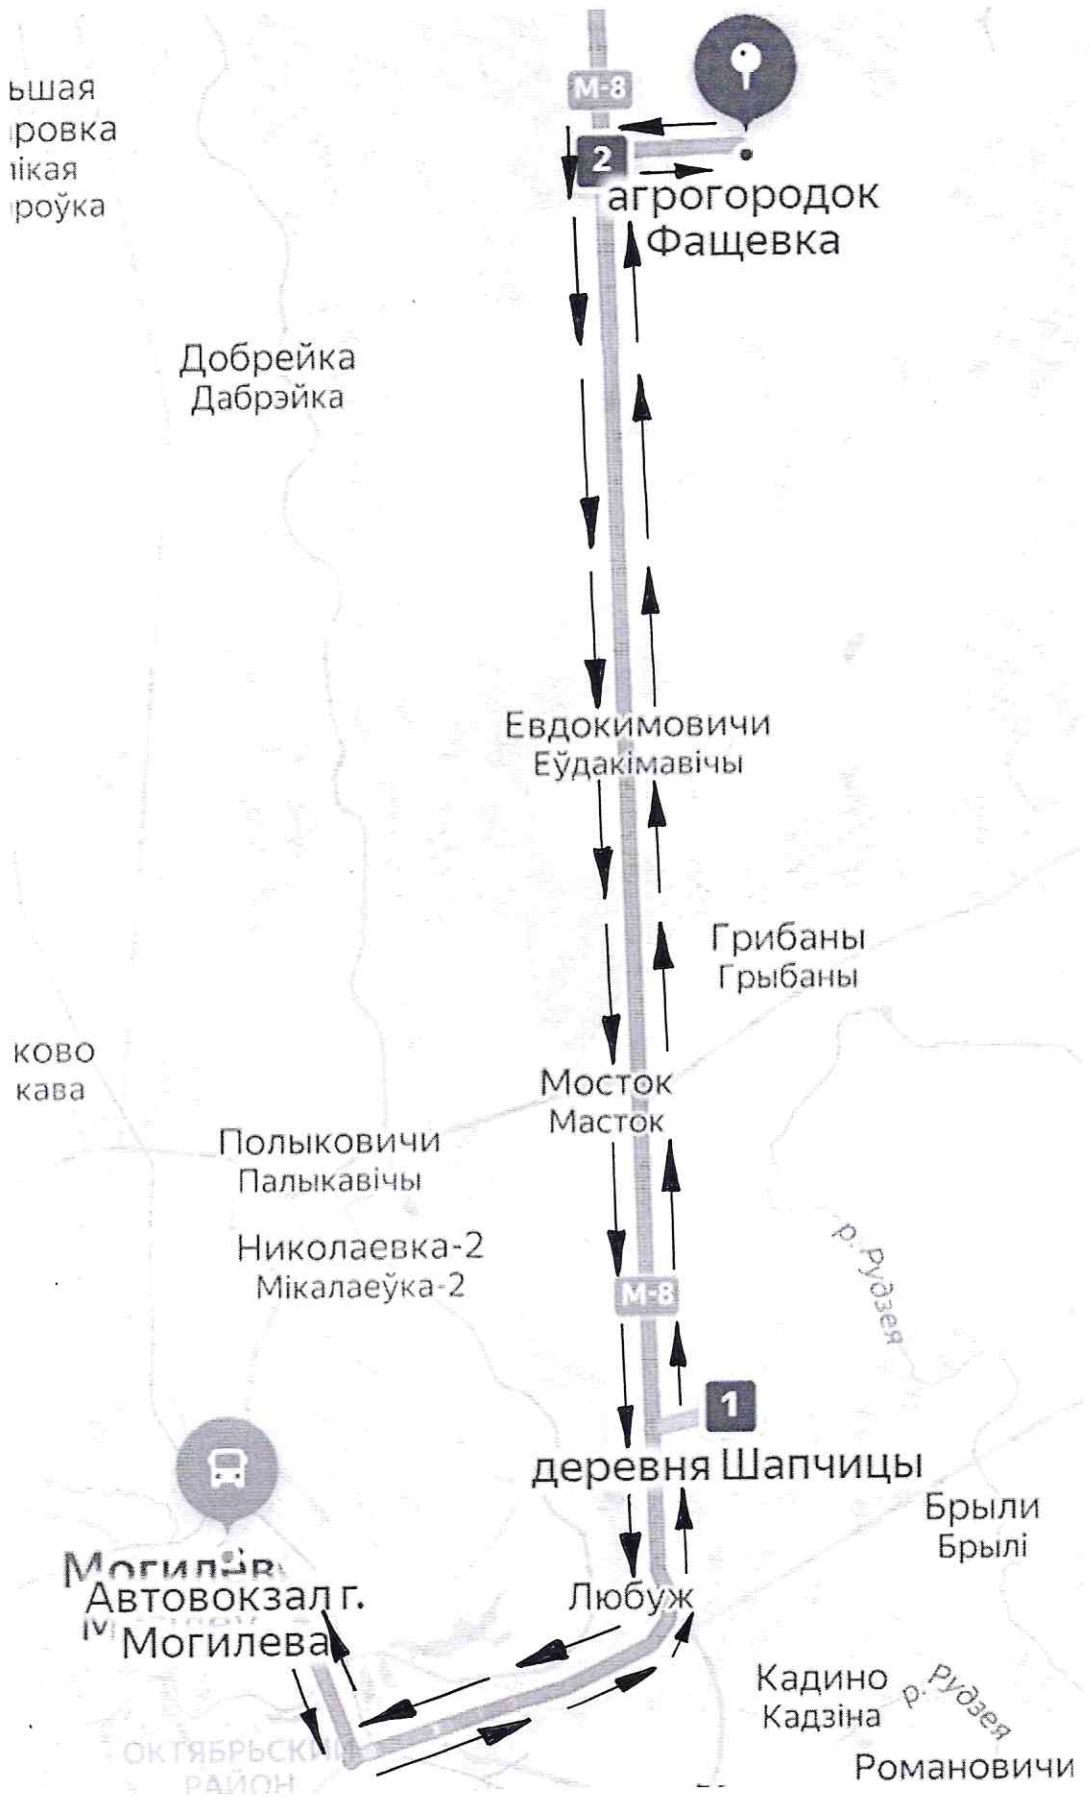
ьшая
ровка
ікая
роўка

М-8

2

агрогородок Фащевка

Добрейка
Дабрэйка

Евдокимовичи
Еўдакімавічы

Грибаны
Грыбаны

ково
кава

Мосток
Масток

Полыковичи
Палыкавічы

Николаевка-2
Мікалаеўка-2

р. Рудзея

М-8

1

деревня Шапчицы

Брыли
Брылі

Могилёв
Автовокзал г. Могилева

Любуж

Кадино
Кадзіна

р. Рудзея

ОКТЯБРЬСКИЙ РАЙОН

Романовичи